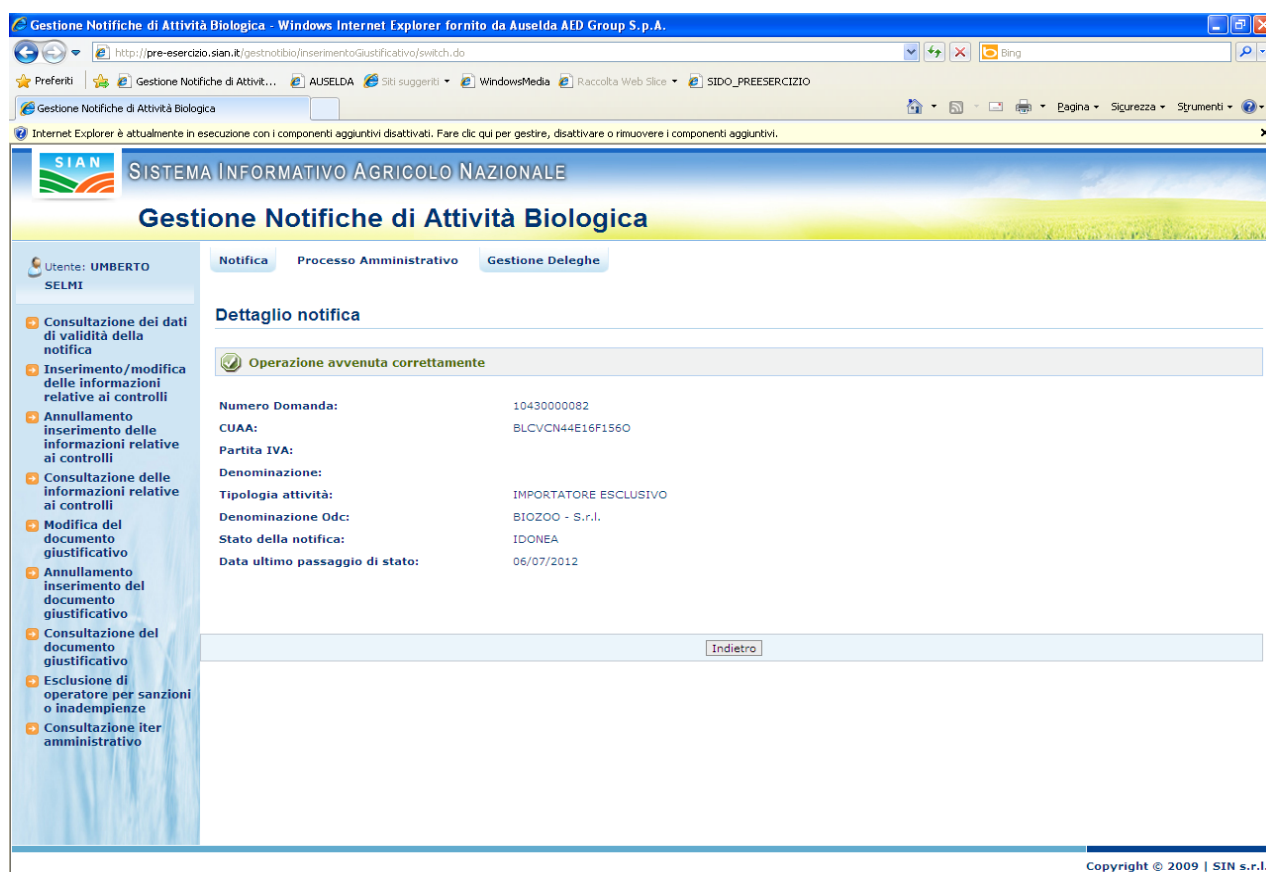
Gestione Notifiche di Attività Biologica - Windows Internet Explorer fornito da Auselda AED Group S.p.A.

http://pre-esercizio.sian.it/gestnotibio/inserimentoGiustificativo/switch.do

Bing

Preferiti | Gestione Notifiche di Attivit... | AUSELDA | Siti suggeriti | WindowsMedia | Raccolta Web Slice | SIDO_PREESERCIZIO

Gestione Notifiche di Attività Biologica

Pagina | Sicurezza | Strumenti

Internet Explorer è attualmente in esecuzione con i componenti aggiuntivi disattivati. Fare clic qui per gestire, disattivare o rimuovere i componenti aggiuntivi.

SIAN

SISTEMA INFORMATIVO AGRICOLO NAZIONALE

Gestione Notifiche di Attività Biologica

Utente: UMBERTO SELMI

Consultazione dei dati di validità della notifica
Inserimento/modifica delle informazioni relative ai controlli
Annullamento inserimento delle informazioni relative ai controlli
Consultazione delle informazioni relative ai controlli
Modifica del documento giustificativo
Annullamento inserimento del documento giustificativo
Consultazione del documento giustificativo
Esclusione di operatore per sanzioni o inadempienze
Consultazione iter amministrativo

Notifica | Processo Amministrativo | Gestione Deleghe

Dettaglio notifica

Operazione avvenuta correttamente

| | |
|---|---|
| Numero Domanda: | 10430000082 |
| CUAA: | BLCVCN44E16F156O |
| Partita IVA: | |
| Denominazione: | |
| Tipologia attività: | IMPORTATORE ESCLUSIVO |
| Denominazione Odc: | BIOZOO - S.r.l. |
| Stato della notifica: | IDONEA |
| Data ultimo passaggio di stato: | 06/07/2012 |

Indietro

Copyright © 2009 | SIN s.r.l.